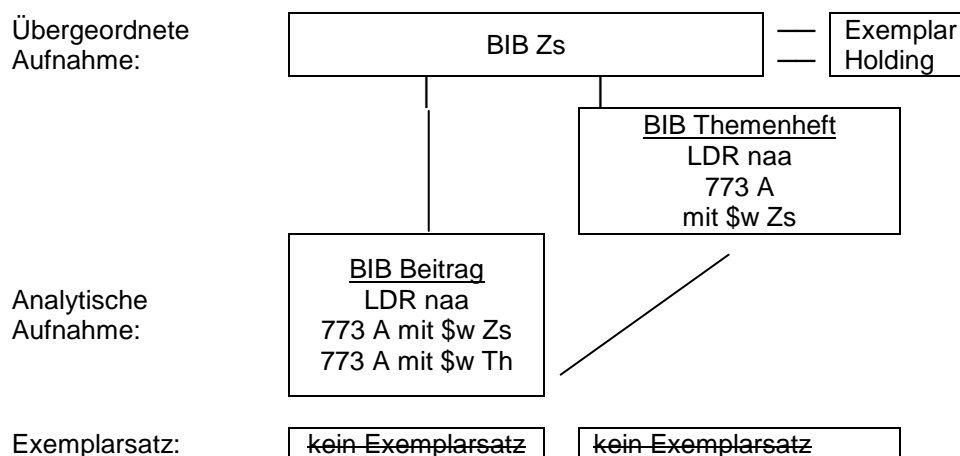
Übergeordnete Aufnahme:

BIB Zs

Exemplar
Holding

BIB Themenheft
LDR naa
773 A
mit $w Zs

Analytische Aufnahme:

BIB Beitrag
LDR naa
773 A mit $w Zs
773 A mit $w Th

Exemplarsatz:

~~kein Exemplarsatz~~

~~kein Exemplarsatz~~